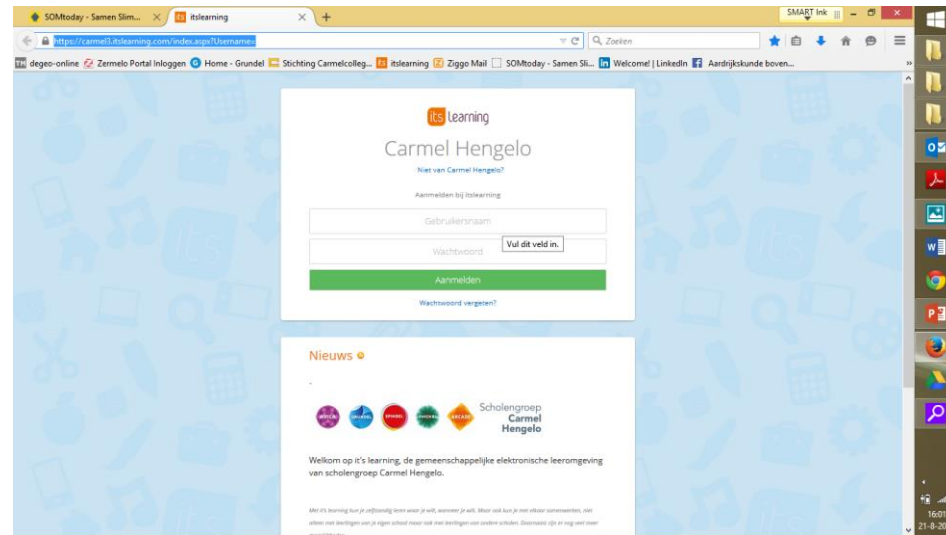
SOMtoday - Samen Slim... ×
its itslearning ×
+
SMART Ink
https://carmel3.itslearning.com/index.aspx?Username=
Zoeken
degeo-online Zermelo Portal Inloggen Home - Grundel Stichting Carmelcolleg... itslearning Ziggo Mail SOMtoday - Samen Sli... Welcome! | LinkedIn Aardrijkskunde boven...

its learning
Carmel Hengelo
Niet van Carmel Hengelo?
Aanmelden bij itslearning
Gebruikersnaam
Wachtwoord
Vul dit veld in.
Aanmelden
Wachtwoord vergeten?

Nieuws

Scholengroep Carmel Hengelo

Welkom op it's learning, de gemeenschappelijke elektronische leeromgeving van scholengroep Carmel Hengelo.

Met it's learning kun je zelfstandig leren waar je wilt, wanneer je wilt. Maar ook kun je met elkaar samenwerken, niet alleen met leerlingen van je eigen school maar ook met leerlingen van andere scholen. Daarnaast zijn er nog veel meer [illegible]

16:01
21-8-20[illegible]